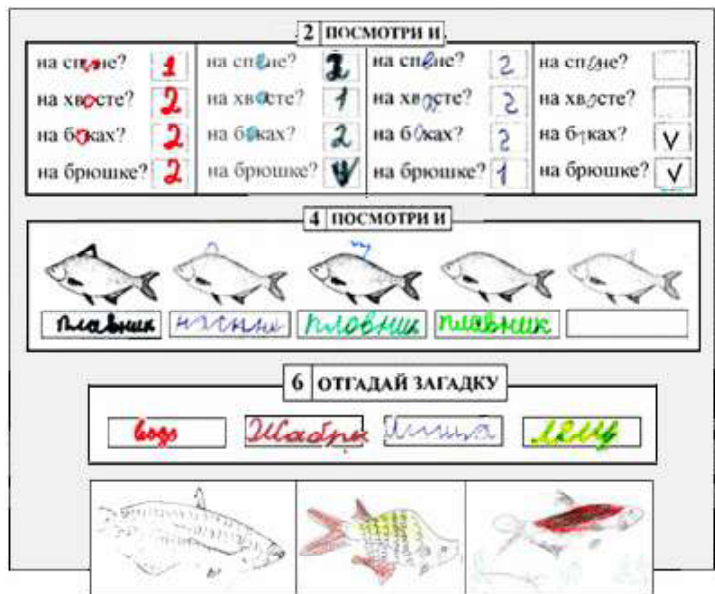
2 ПОСМОТРИ И

| | | | | | | | |
|---|---|---|---|---|---|---|---|
| на сп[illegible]не? | 1 | на сп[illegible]не? | 2 | на сп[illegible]не? | 2 | на сп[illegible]не? | |
| на хв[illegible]сте? | 2 | на хв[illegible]сте? | 1 | на хв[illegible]сте? | 2 | на хв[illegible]сте? | |
| на б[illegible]ках? | 2 | на б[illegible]ках? | 2 | на б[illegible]ках? | 2 | на б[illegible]ках? | V |
| на брюшке? | 2 | на брюшке? | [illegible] | на брюшке? | 1 | на брюшке? | V |

4 ПОСМОТРИ И

плавник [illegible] пловник плавник

6 ОТГАДАЙ ЗАГАДКУ

вода Жабры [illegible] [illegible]